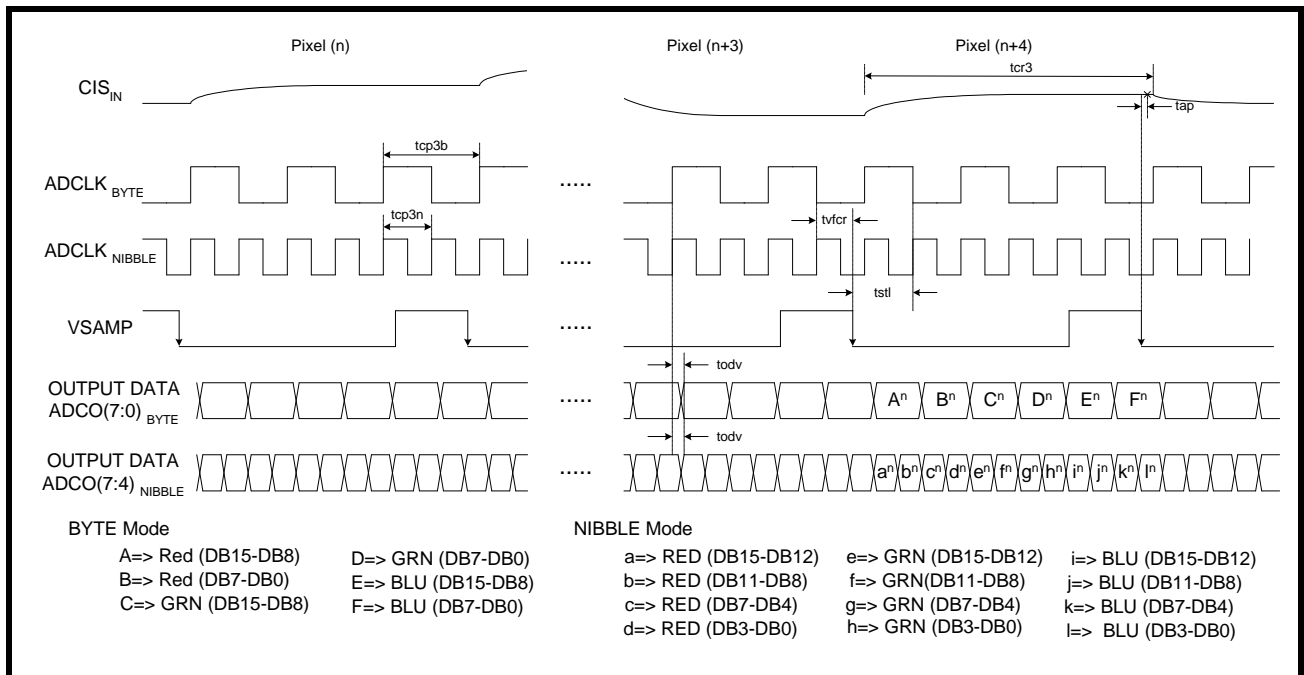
Pixel (n)

Pixel (n+3)

Pixel (n+4)

tcr3

$CIS_{IN}$

tap

tcp3b

$ADCLK_{BYTE}$

.....

tvfcr

tcp3n

$ADCLK_{NIBBLE}$

.....

tstl

VSAMP

.....

todv

OUTPUT DATA

$ADCO(7:0)_{BYTE}$

.....

$A^n$ $B^n$ $C^n$ $D^n$ $E^n$ $F^n$

todv

OUTPUT DATA

$ADCO(7:4)_{NIBBLE}$

.....

$a^n$ $b^n$ $c^n$ $d^n$ $e^n$ $f^n$ $g^n$ $h^n$ $i^n$ $j^n$ $k^n$ $l^n$

BYTE Mode

A=> Red (DB15-DB8)
B=> Red (DB7-DB0)
C=> GRN (DB15-DB8)

D=> GRN (DB7-DB0)
E=> BLU (DB15-DB8)
F=> BLU (DB7-DB0)

NIBBLE Mode

a=> RED (DB15-DB12)
b=> RED (DB11-DB8)
c=> RED (DB7-DB4)
d=> RED (DB3-DB0)

e=> GRN (DB15-DB12)
f=> GRN(DB11-DB8)
g=> GRN (DB7-DB4)
h=> GRN (DB3-DB0)

i=> BLU (DB15-DB12)
j=> BLU (DB11-DB8)
k=> BLU (DB7-DB4)
l=> BLU (DB3-DB0)